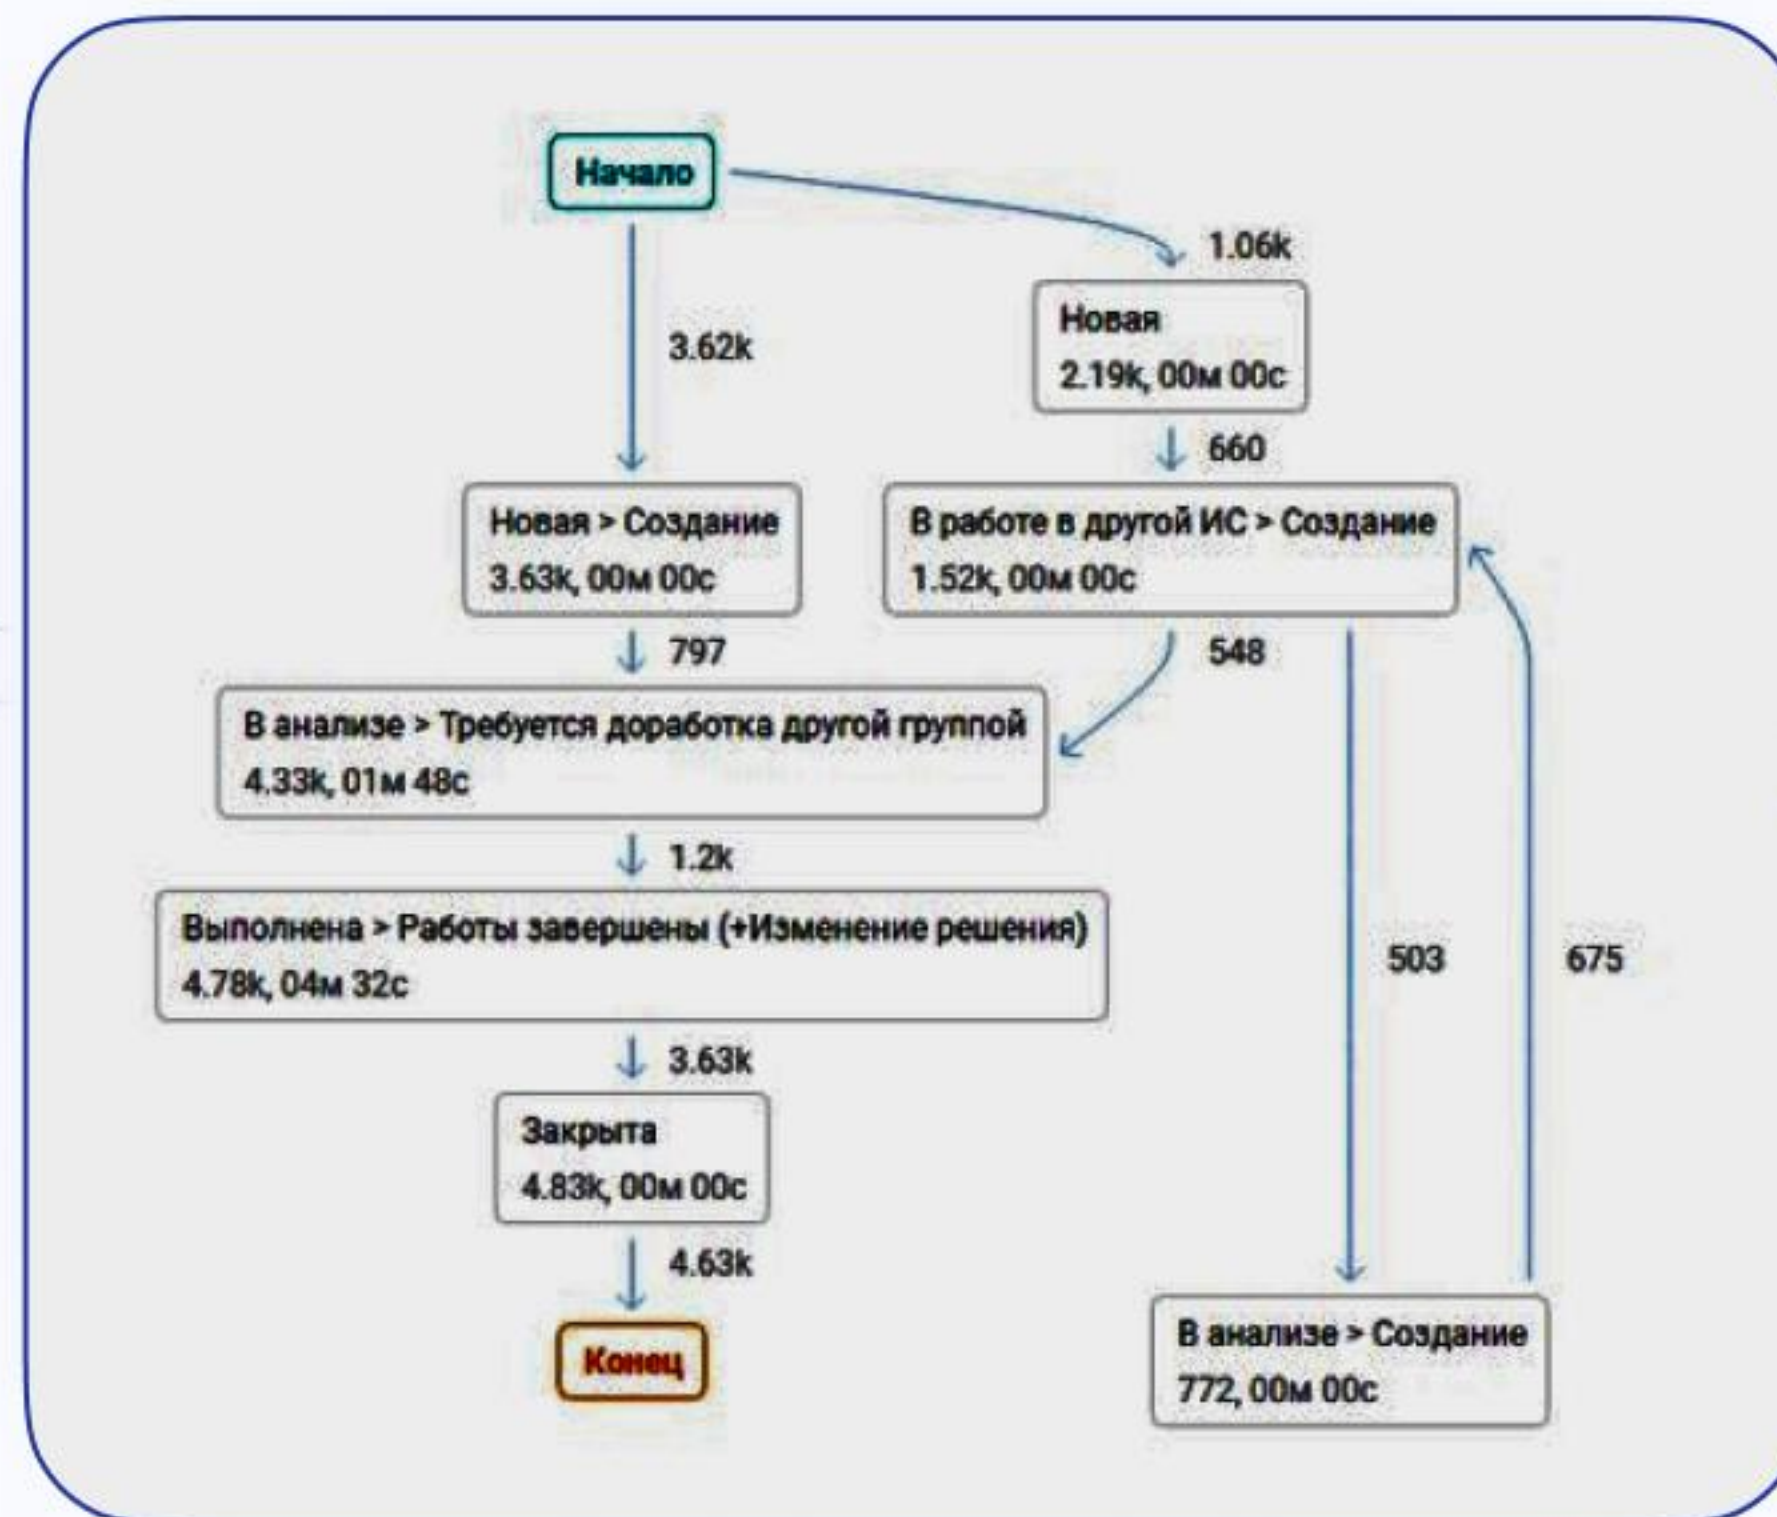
Начало

1.06k

3.62k

Новая
2.19k, 00м 00с

660

Новая > Создание
3.63k, 00м 00с

В работе в другой ИС > Создание
1.52k, 00м 00с

797

548

В анализе > Требуется доработка другой группой
4.33k, 01м 48с

1.2k

Выполнена > Работы завершены (+Изменение решения)
4.78k, 04м 32с

503

675

3.63k

Закрыта
4.83k, 00м 00с

4.63k

Конец

В анализе > Создание
772, 00м 00с